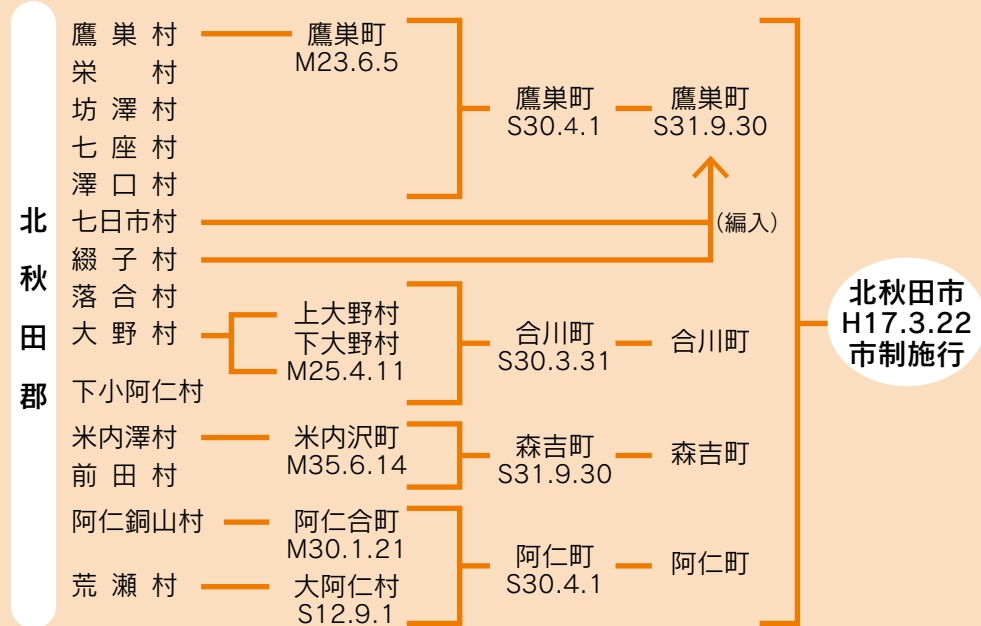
北秋田郡

鷹巣村
栄村
坊澤村
七座村
澤口村
七日市村
綴子村
落合村
大野村
下小阿仁村
米内澤村
前田村
阿仁銅山村
荒瀬村

鷹巣町
M23.6.5

鷹巣町
S30.4.1

鷹巣町
S31.9.30

(編入)

上大野村
下大野村
M25.4.11

合川町
S30.3.31

合川町

米内沢町
M35.6.14

森吉町
S31.9.30

森吉町

阿仁合町
M30.1.21

大阿仁村
S12.9.1

阿仁町
S30.4.1

阿仁町

北秋田市
H17.3.22
市制施行